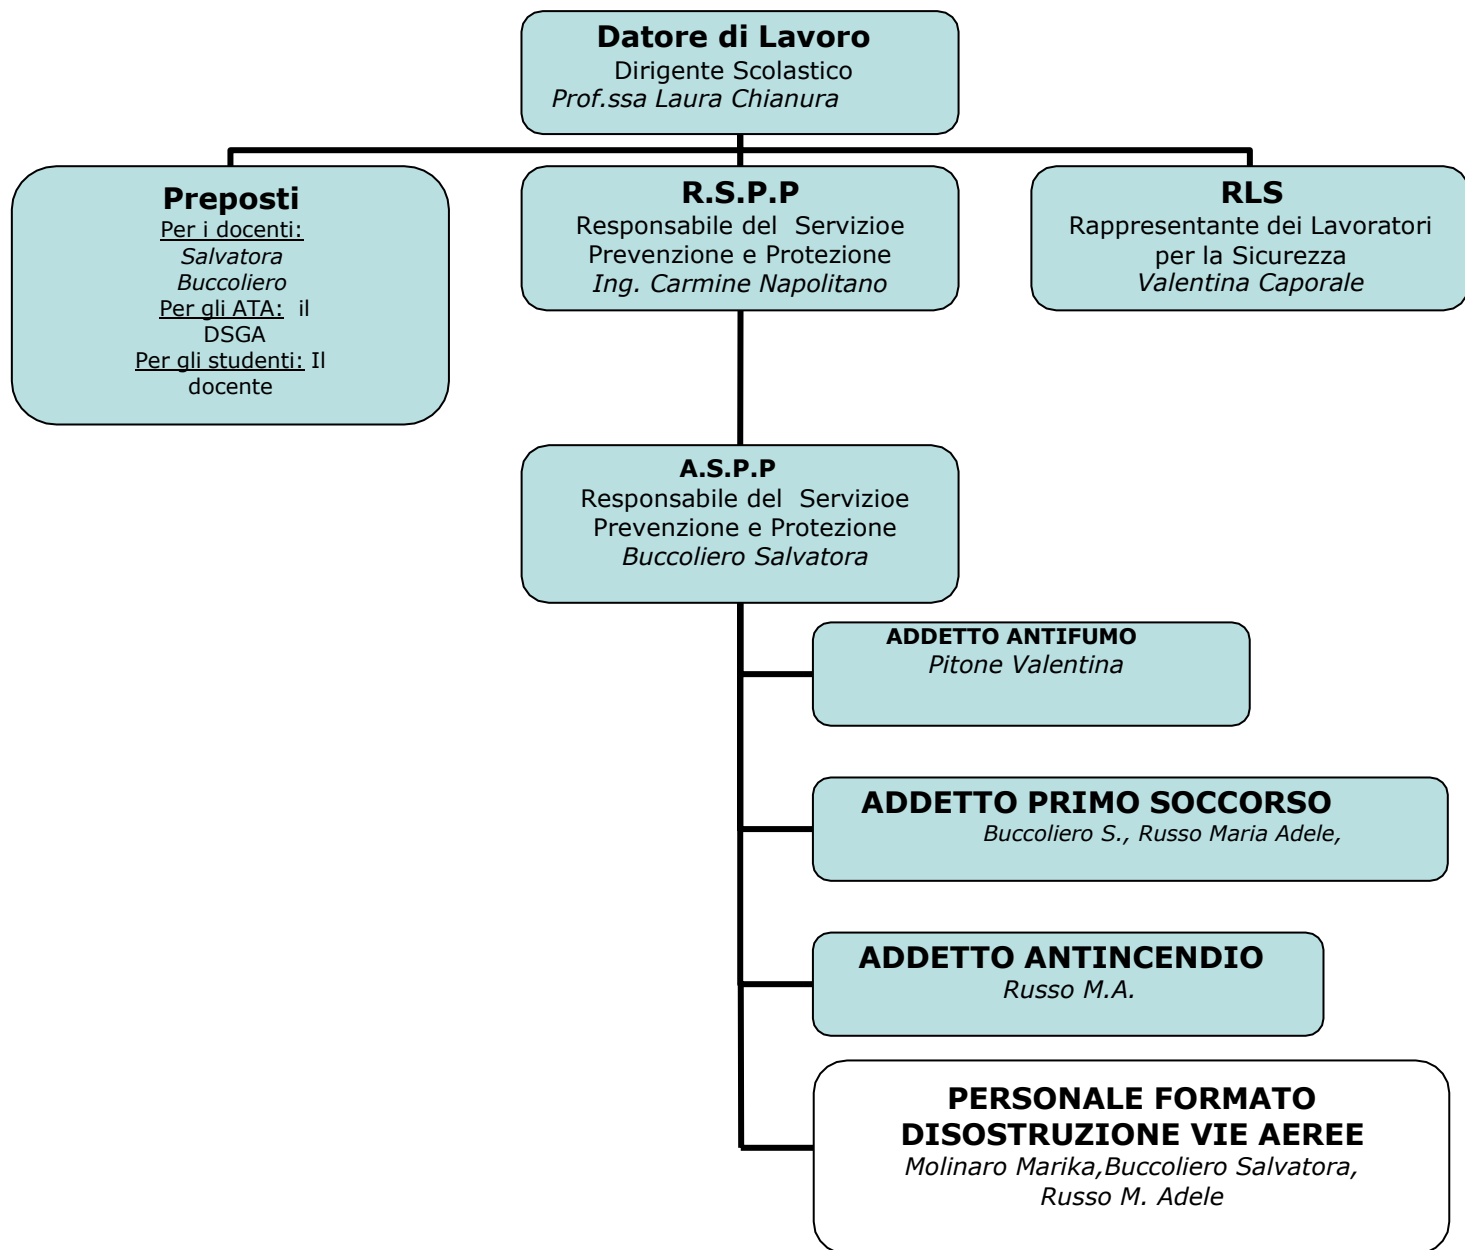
Datore di Lavoro
Dirigente Scolastico
Prof.ssa Laura Chianura

Preposti
Per i docenti: Salvatora Buccoliero
Per gli ATA: il DSGA
Per gli studenti: Il docente

R.S.P.P
Responsabile del Servizioe Prevenzione e Protezione
Ing. Carmine Napolitano

RLS
Rappresentante dei Lavoratori per la Sicurezza
Valentina Caporale

A.S.P.P
Responsabile del Servizioe Prevenzione e Protezione
Buccoliero Salvatora

ADDETTO ANTIFUMO
Pitone Valentina

ADDETTO PRIMO SOCCORSO
Buccoliero S., Russo Maria Adele,

ADDETTO ANTINCENDIO
Russo M.A.

PERSONALE FORMATO DISOSTRUZIONE VIE AEREE
Molinaro Marika,Buccoliero Salvatora, Russo M. Adele